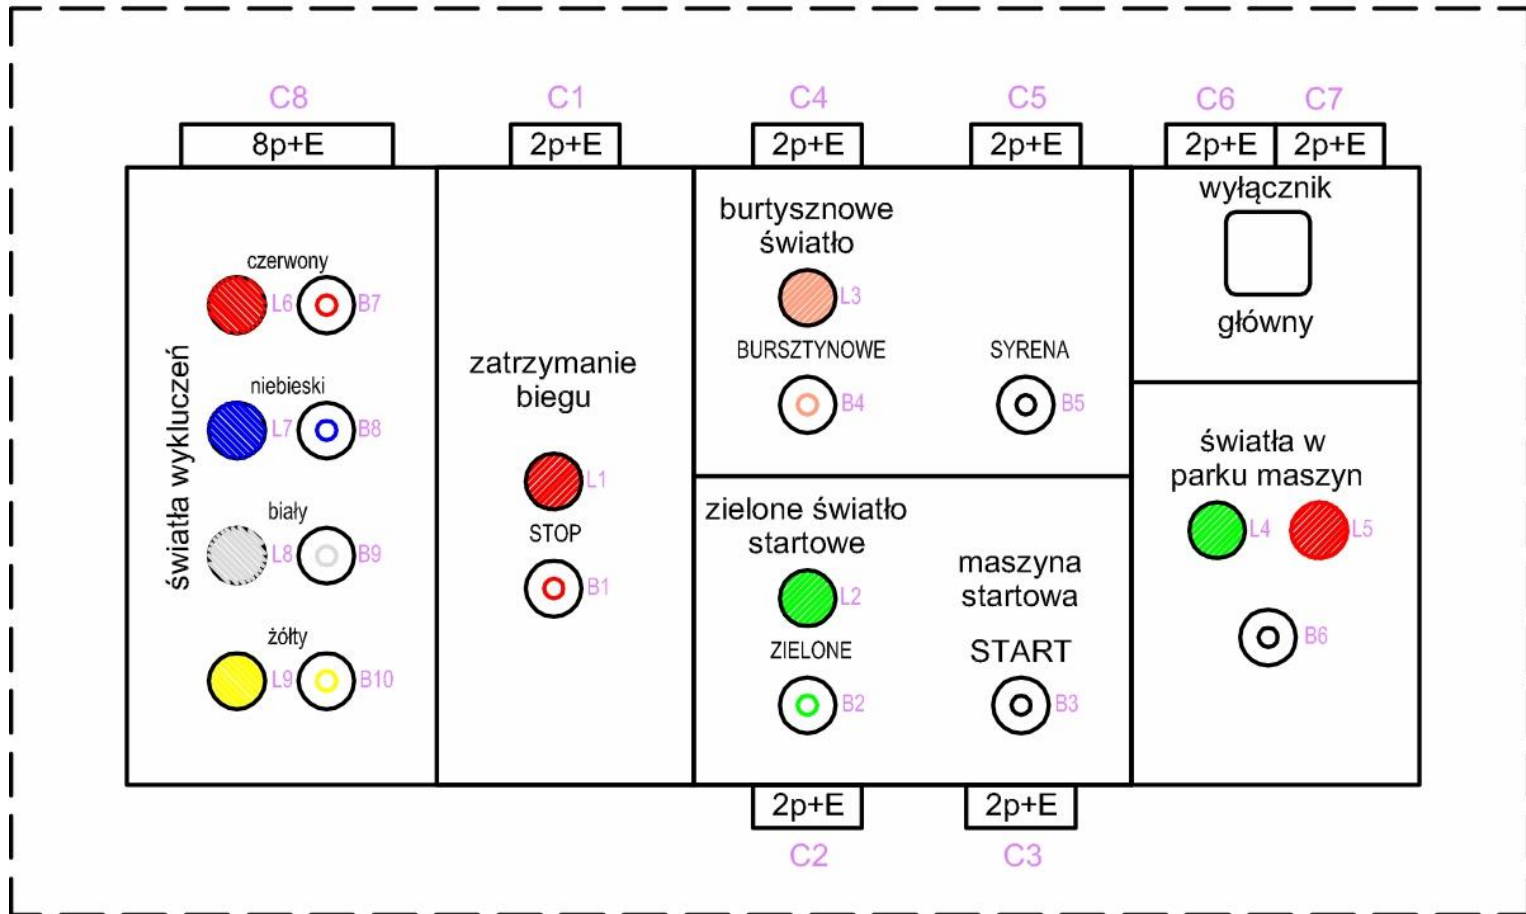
C8
8p+E

C1
2p+E

C4
2p+E

C5
2p+E

C6
2p+E

C7
2p+E

światła wykluczeń

czerwony
L6 B7

niebieski
L7 B8

biały
L8 B9

żółty
L9 B10

zatrzymanie biegu

L1
STOP
B1

burtysznowe światło
L3
BURSZTYNOWE
B4

SYRENA
B5

zielone światło startowe
L2
ZIELONE
B2

maszyna startowa
START
B3

wyłącznik
główny

światła w parku maszyn
L4 L5
B6

2p+E
C2

2p+E
C3